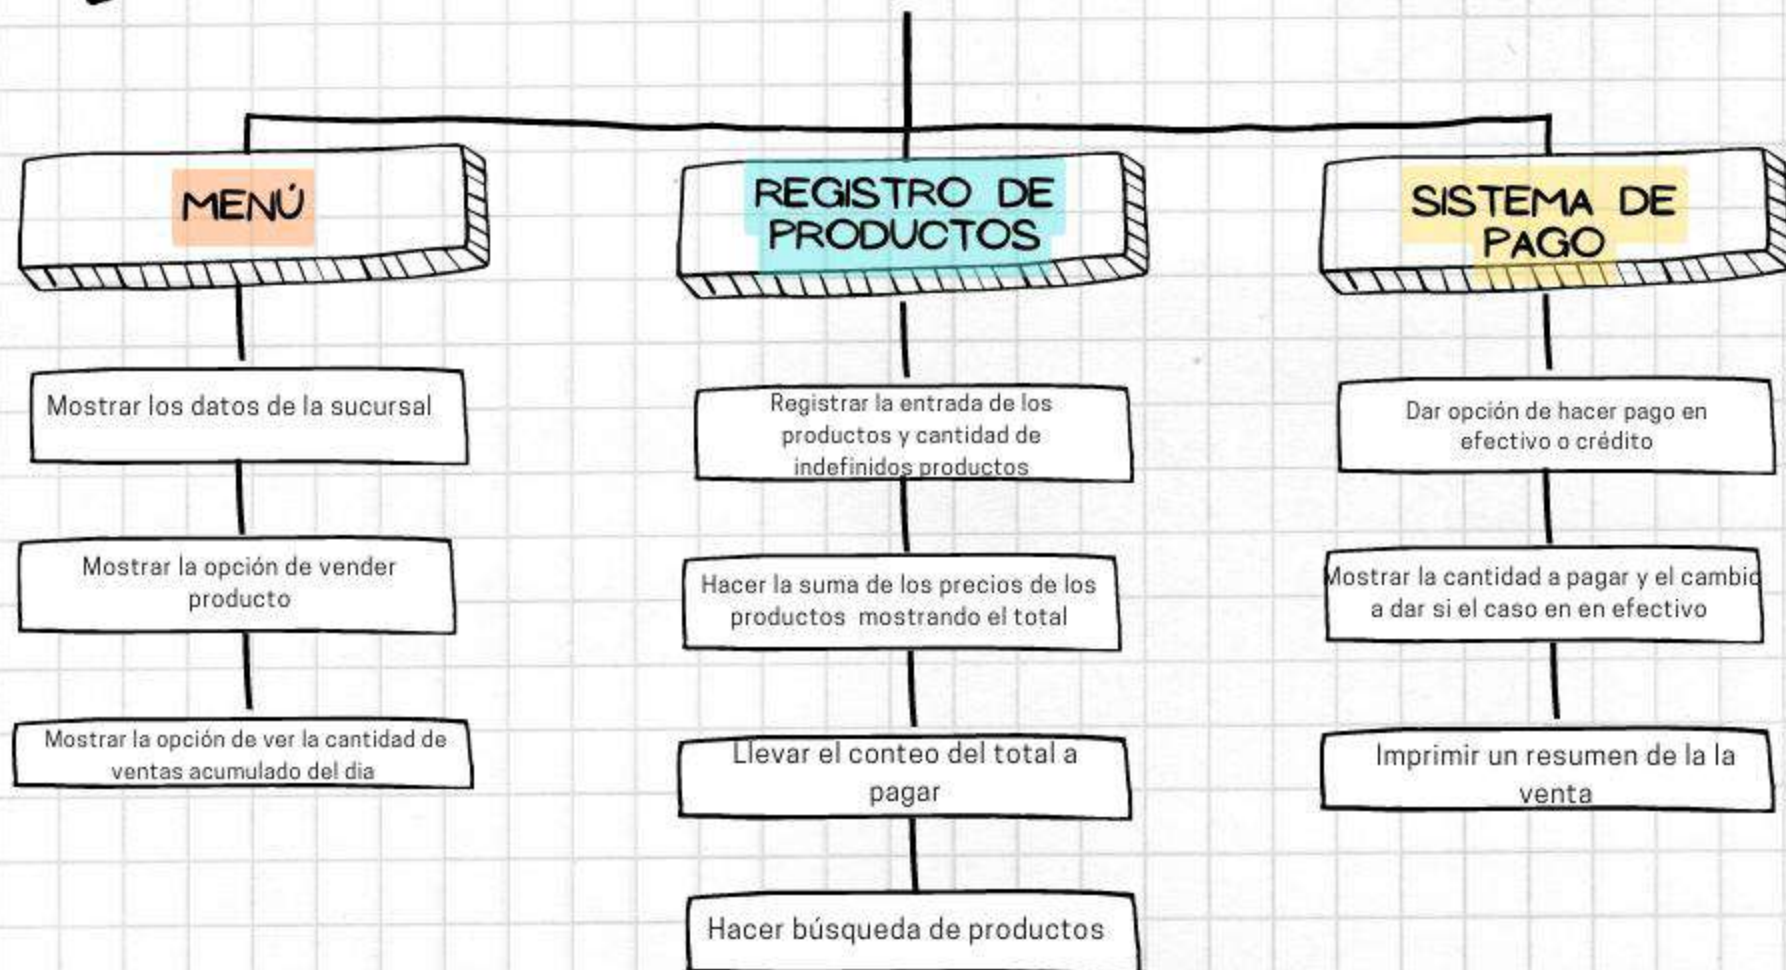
MENÚ

Mostrar los datos de la sucursal

Mostrar la opción de vender producto

Mostrar la opción de ver la cantidad de ventas acumulado del dia

REGISTRO DE PRODUCTOS

Registrar la entrada de los productos y cantidad de indefinidos productos

Hacer la suma de los precios de los productos mostrando el total

Llevar el conteo del total a pagar

Hacer búsqueda de productos

SISTEMA DE PAGO

Dar opción de hacer pago en efectivo o crédito

Mostrar la cantidad a pagar y el cambio a dar si el caso en en efectivo

Imprimir un resumen de la la venta